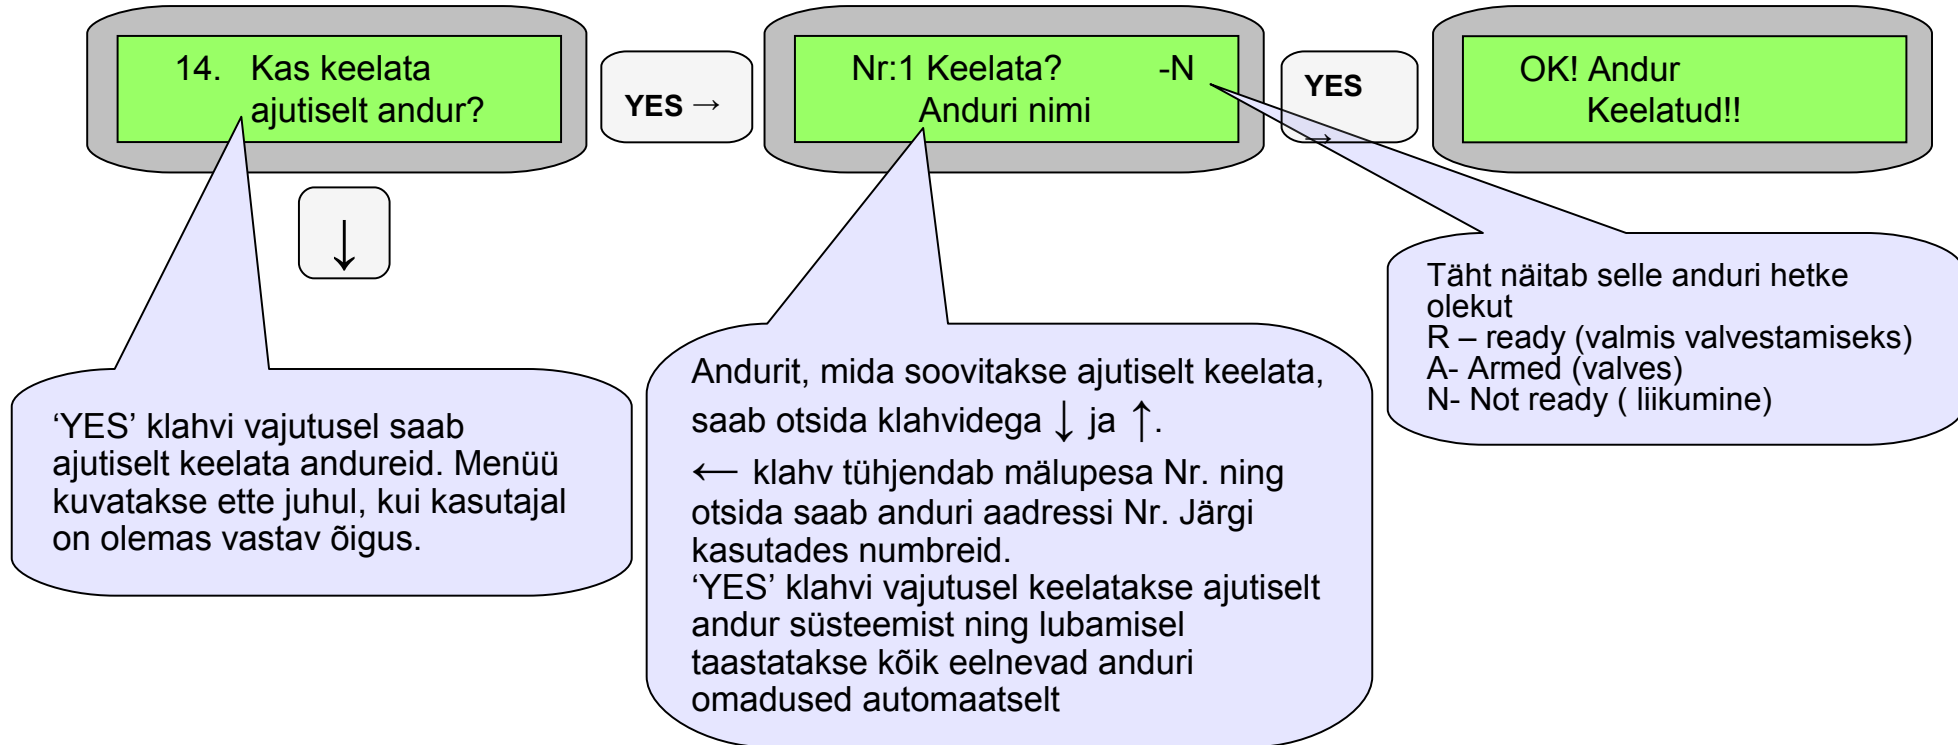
14. Kas keelata ajutiselt andur?

YES →

Nr:1 Keelata? -N
Anduri nimi

YES →

OK! Andur Keelatud!!

↓

Täht näitab selle anduri hetke olekut
R – ready (valmis valvestamiseks)
A- Armed (valves)
N- Not ready ( liikumine)

‘YES’ klahvi vajutusel saab ajutiselt keelata andureid. Menüü kuvatakse ette juhul, kui kasutajal on olemas vastav õigus.

Andurit, mida soovitakse ajutiselt keelata, saab otsida klahvidega ↓ ja ↑.
← klahv tühjendab mälupesa Nr. ning otsida saab anduri aadressi Nr. Järgi kasutades numbreid.
‘YES’ klahvi vajutusel keelatakse ajutiselt andur süsteemist ning lubamisel taastatakse kõik eelnevad anduri omadused automaatselt